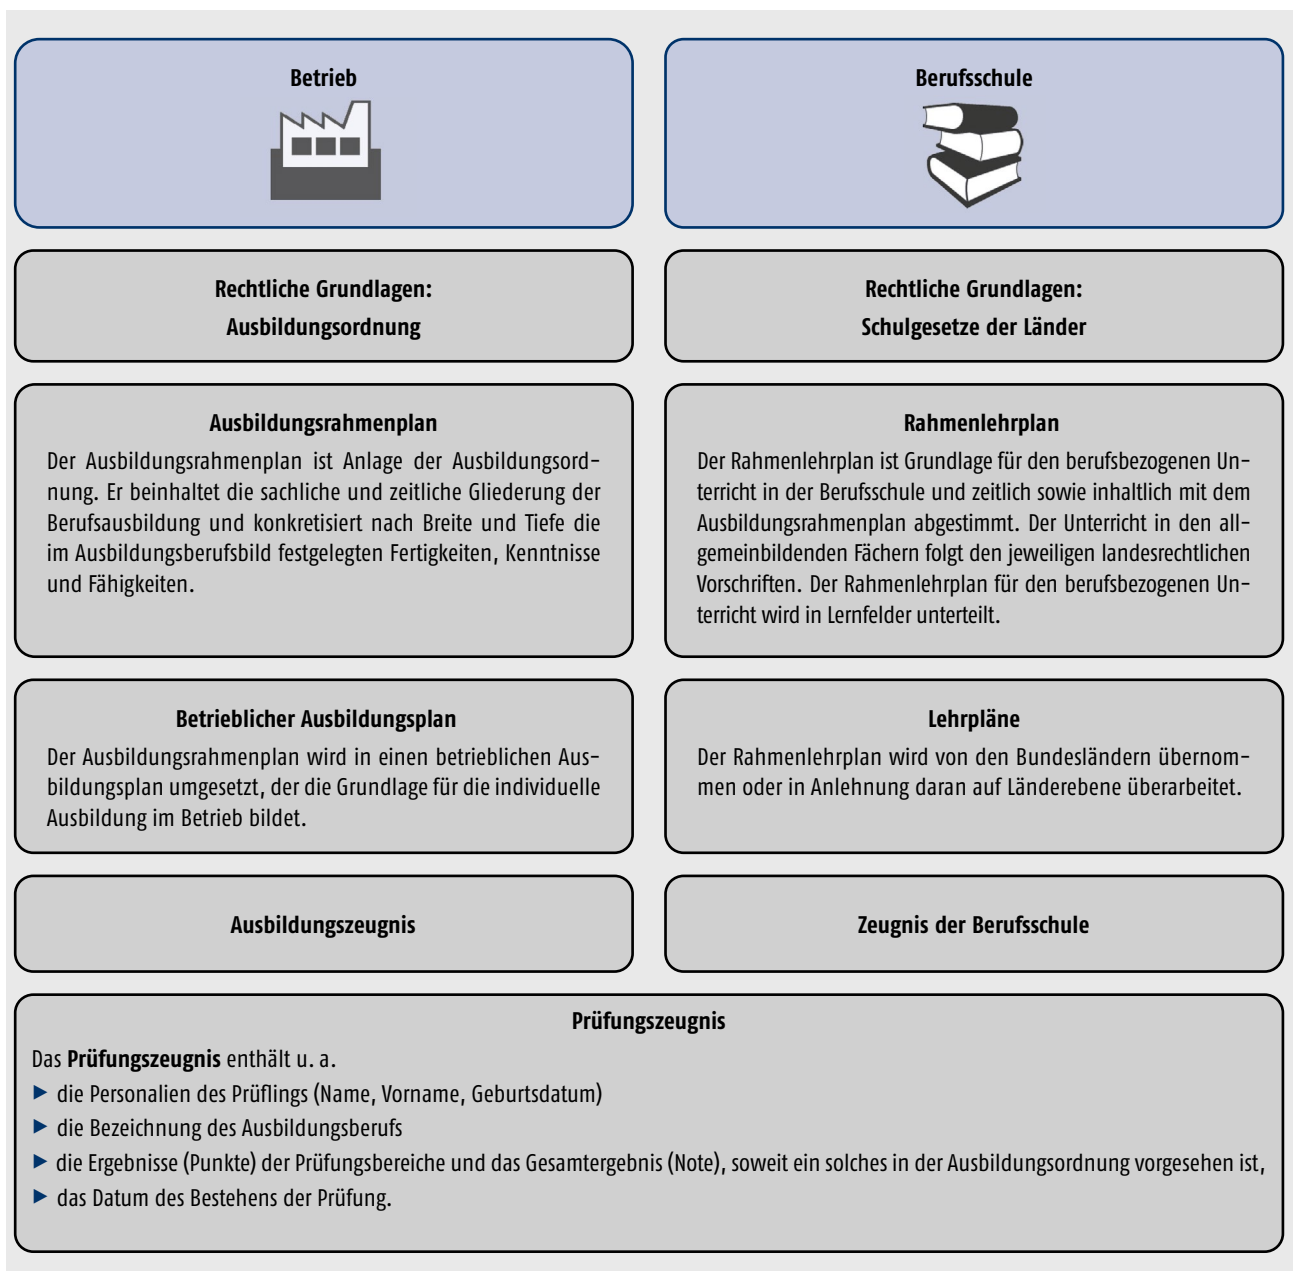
Betrieb

Berufsschule

Rechtliche Grundlagen:
Ausbildungsordnung

Rechtliche Grundlagen:
Schulgesetze der Länder

Ausbildungsrahmenplan

Der Ausbildungsrahmenplan ist Anlage der Ausbildungsordnung. Er beinhaltet die sachliche und zeitliche Gliederung der Berufsausbildung und konkretisiert nach Breite und Tiefe die im Ausbildungsberufsbild festgelegten Fertigkeiten, Kenntnisse und Fähigkeiten.

Rahmenlehrplan

Der Rahmenlehrplan ist Grundlage für den berufsbezogenen Unterricht in der Berufsschule und zeitlich sowie inhaltlich mit dem Ausbildungsrahmenplan abgestimmt. Der Unterricht in den allgemeinbildenden Fächern folgt den jeweiligen landesrechtlichen Vorschriften. Der Rahmenlehrplan für den berufsbezogenen Unterricht wird in Lernfelder unterteilt.

Betrieblicher Ausbildungsplan

Der Ausbildungsrahmenplan wird in einen betrieblichen Ausbildungsplan umgesetzt, der die Grundlage für die individuelle Ausbildung im Betrieb bildet.

Lehrpläne

Der Rahmenlehrplan wird von den Bundesländern übernommen oder in Anlehnung daran auf Länderebene überarbeitet.

Ausbildungszeugnis

Zeugnis der Berufsschule

Prüfungszeugnis

Das **Prüfungszeugnis** enthält u. a.
- die Personalien des Prüflings (Name, Vorname, Geburtsdatum)
- die Bezeichnung des Ausbildungsberufs
- die Ergebnisse (Punkte) der Prüfungsbereiche und das Gesamtergebnis (Note), soweit ein solches in der Ausbildungsordnung vorgesehen ist,
- das Datum des Bestehens der Prüfung.